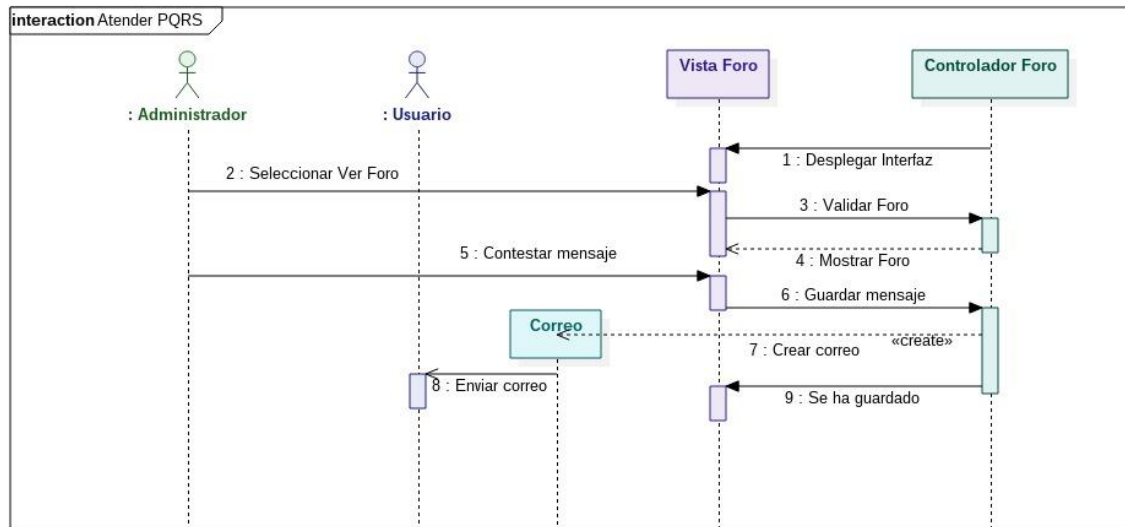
interaction Atender PQRS

: Administrador

: Usuario

Vista Foro

Controlador Foro

1 : Desplegar Interfaz

2 : Seleccionar Ver Foro

3 : Validar Foro

4 : Mostrar Foro

5 : Contestar mensaje

6 : Guardar mensaje

Correo

«create»

7 : Crear correo

8 : Enviar correo

9 : Se ha guardado